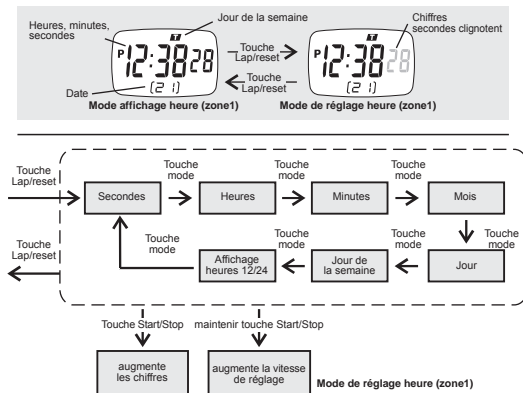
Heures, minutes, secondes

Jour de la semaine

Chiffres secondes clignotent

P 12:38 28
T
[2 1]

Touche Lap/reset

Touche Lap/reset

P 12:38 28
T
[2 1]

Date

Mode affichage heure (zone1)

Mode de réglage heure (zone1)

Touche Lap/reset

Touche Lap/reset

Secondes

Touche mode

Heures

Touche mode

Minutes

Touche mode

Mois

Touche mode

Jour

Touche mode

Jour de la semaine

Touche mode

Affichage heures 12/24

Touche mode

Touche Start/Stop

maintenir touche Start/Stop

augmente les chiffres

augmente la vitesse de réglage

Mode de réglage heure (zone1)